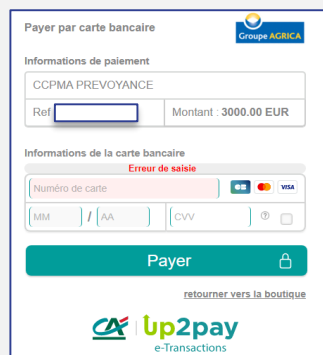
Payer par carte bancaire

Groupe AGRICA

Informations de paiement

CCPMA PREVOYANCE

Ref

Montant : 3000.00 EUR

Informations de la carte bancaire

Erreur de saisie

Numéro de carte

VISA

MM / AA

CVV

?

Payer

retourner vers la boutique

Up2pay

e-Transactions